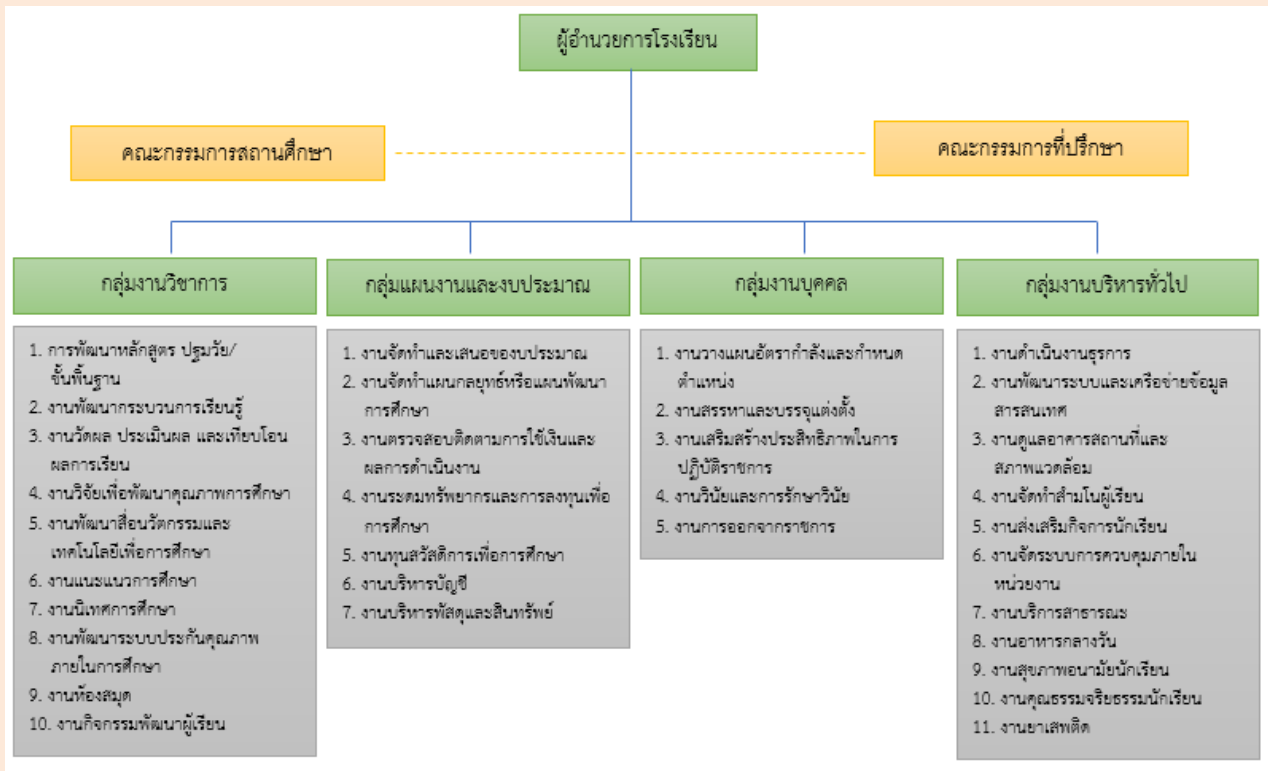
ผู้อำนวยการโรงเรียน

คณะกรรมการสถานศึกษา

คณะกรรมการที่ปรึกษา

กลุ่มงานวิชาการ

1. การพัฒนาหลักสูตร ปฐมวัย/ขั้นพื้นฐาน
2. งานพัฒนากระบวนการเรียนรู้
3. งานวัดผล ประเมินผล และเทียบโอนผลการเรียน
4. งานวิจัยเพื่อพัฒนาคุณภาพการศึกษา
5. งานพัฒนาสื่อนวัตกรรมและเทคโนโลยีเพื่อการศึกษา
6. งานแนะแนวการศึกษา
7. งานนิเทศการศึกษา
8. งานพัฒนาระบบประกันคุณภาพภายในการศึกษา
9. งานห้องสมุด
10. งานกิจกรรมพัฒนาผู้เรียน

กลุ่มแผนงานและงบประมาณ

1. งานจัดทำและเสนอของบประมาณ
2. งานจัดทำแผนกลยุทธ์หรือแผนพัฒนาการศึกษา
3. งานตรวจสอบติดตามการใช้เงินและผลการดำเนินงาน
4. งานระดมทรัพยากรและการลงทุนเพื่อการศึกษา
5. งานทุนสวัสดิการเพื่อการศึกษา
6. งานบริหารบัญชี
7. งานบริหารพัสดุและสินทรัพย์

กลุ่มงานบุคคล

1. งานวางแผนอัตรากำลังและกำหนดตำแหน่ง
2. งานสรรหาและบรรจุแต่งตั้ง
3. งานเสริมสร้างประสิทธิภาพในการปฏิบัติราชการ
4. งานวินัยและการรักษาวินัย
5. งานการออกจากราชการ

กลุ่มงานบริหารทั่วไป

1. งานดำเนินงานธุรการ
2. งานพัฒนาระบบและเครือข่ายข้อมูลสารสนเทศ
3. งานดูแลอาคารสถานที่และสภาพแวดล้อม
4. งานจัดทำสำมโนผู้เรียน
5. งานส่งเสริมกิจการนักเรียน
6. งานจัดระบบการควบคุมภายในหน่วยงาน
7. งานบริการสาธารณะ
8. งานอาหารกลางวัน
9. งานสุขภาพอนามัยนักเรียน
10. งานคุณธรรมจริยธรรมนักเรียน
11. งานยาเสพติด